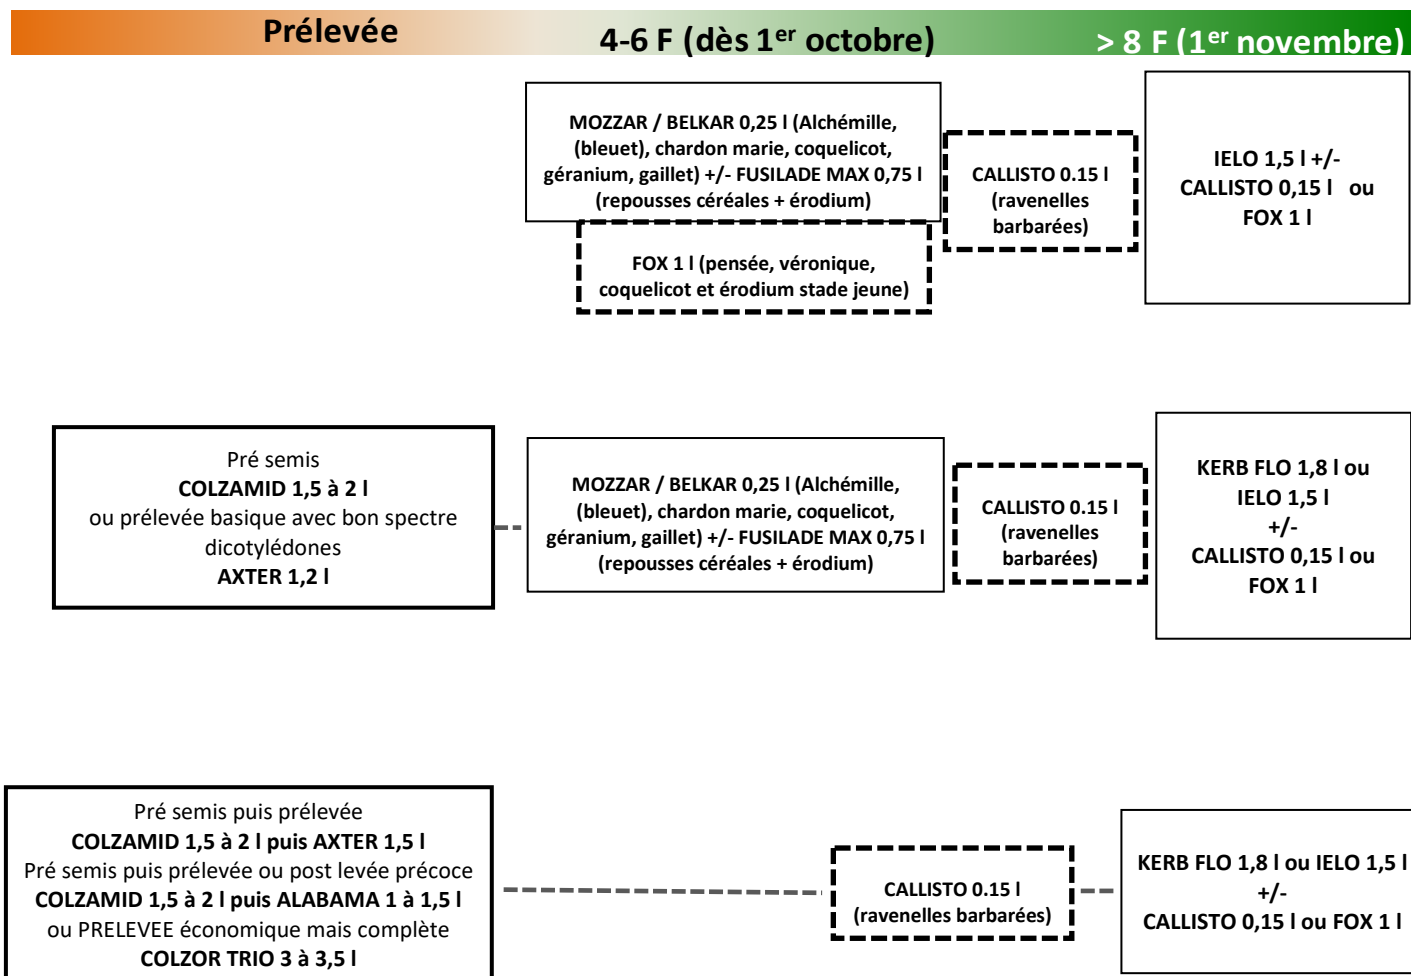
Prélevée

4-6 F (dès 1$^{er}$ octobre)

> 8 F (1$^{er}$ novembre)

MOZZAR / BELKAR 0,25 l (Alchémille, (bleuet), chardon marie, coquelicot, géranium, gaillet) +/- FUSILADE MAX 0,75 l (repousses céréales + érodium)

FOX 1 l (pensée, véronique, coquelicot et érodium stade jeune)

CALLISTO 0.15 l (ravenelles barbarées)

IELO 1,5 l +/- CALLISTO 0,15 l ou FOX 1 l

Pré semis
**COLZAMID 1,5 à 2 l**
ou prélevée basique avec bon spectre dicotylédones
**AXTER 1,2 l**

MOZZAR / BELKAR 0,25 l (Alchémille, (bleuet), chardon marie, coquelicot, géranium, gaillet) +/- FUSILADE MAX 0,75 l (repousses céréales + érodium)

CALLISTO 0.15 l (ravenelles barbarées)

KERB FLO 1,8 l ou IELO 1,5 l +/- CALLISTO 0,15 l ou FOX 1 l

Pré semis puis prélevée
**COLZAMID 1,5 à 2 l puis AXTER 1,5 l**
Pré semis puis prélevée ou post levée précoce
**COLZAMID 1,5 à 2 l puis ALABAMA 1 à 1,5 l**
ou PRELEVEE économique mais complète
**COLZOR TRIO 3 à 3,5 l**

CALLISTO 0.15 l (ravenelles barbarées)

KERB FLO 1,8 l ou IELO 1,5 l +/- CALLISTO 0,15 l ou FOX 1 l